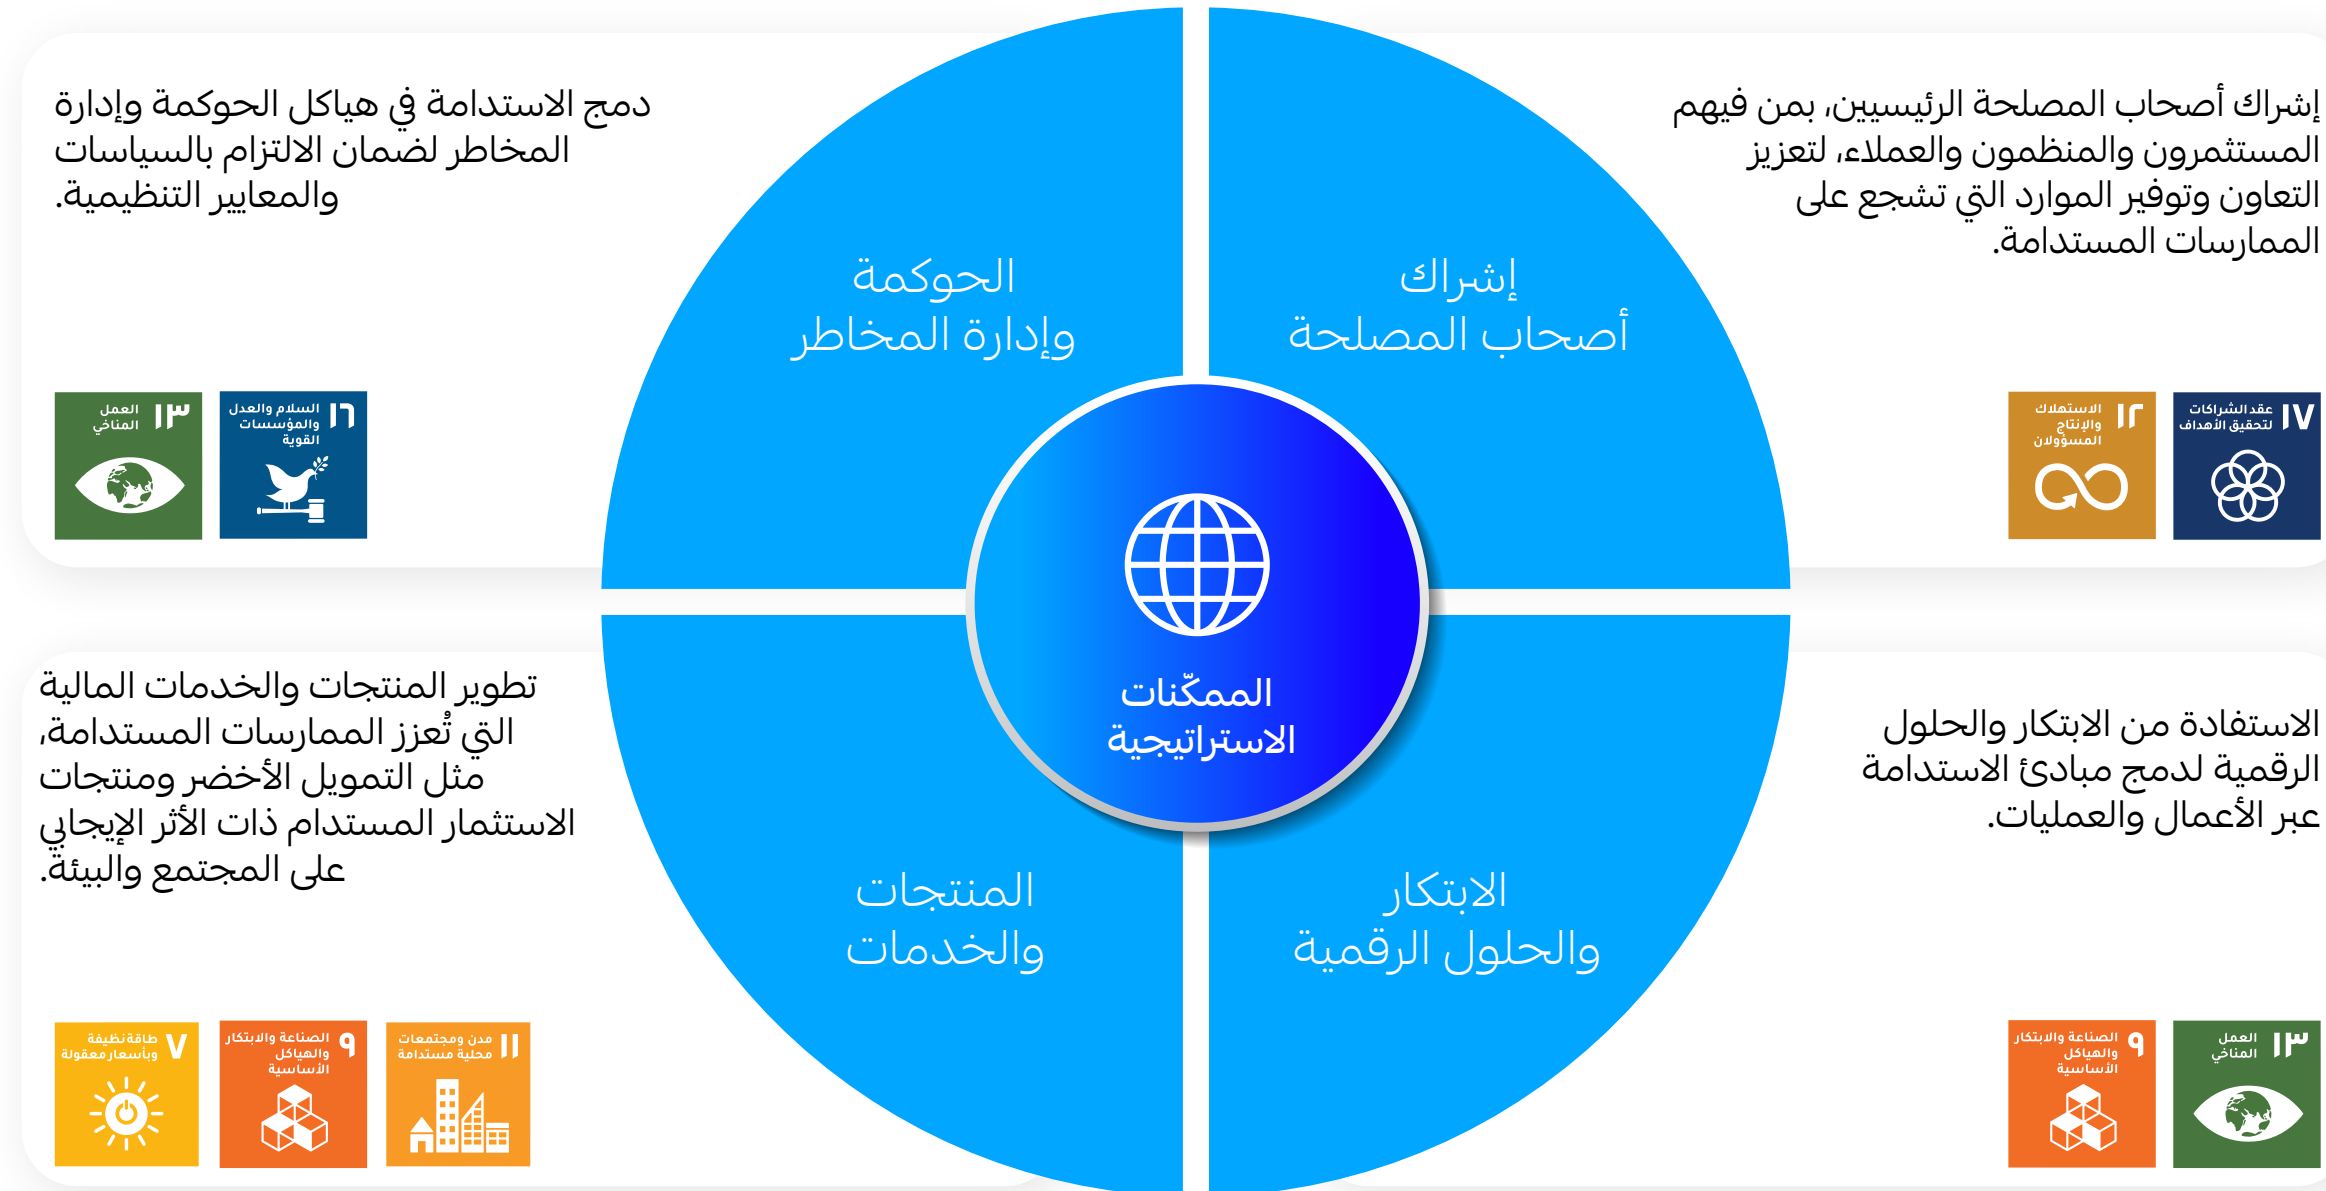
إشراك أصحاب المصلحة الرئيسيين، بمن فيهم المستثمرون والمنظمون والعملاء، لتعزيز التعاون وتوفير الموارد التي تشجع على الممارسات المستدامة.

دمج الاستدامة في هياكل الحوكمة وإدارة المخاطر لضمان الالتزام بالسياسات والمعايير التنظيمية.

إشراك أصحاب المصلحة

الحوكمة وإدارة المخاطر

١٧ عقد الشراكات لتحقيق الأهداف

١٢ الاستهلاك والإنتاج المسؤولان

١٦ السلام والعدل والمؤسسات القوية

١٣ العمل المناخي

الممكّنات الاستراتيجية

الاستفادة من الابتكار والحلول الرقمية لدمج مبادئ الاستدامة عبر الأعمال والعمليات.

تطوير المنتجات والخدمات المالية التي تُعزز الممارسات المستدامة، مثل التمويل الأخضر ومنتجات الاستثمار المستدام ذات الأثر الإيجابي على المجتمع والبيئة.

الابتكار والحلول الرقمية

المنتجات والخدمات

١٣ العمل المناخي

٩ الصناعة والابتكار والهياكل الأساسية

١١ مدن ومجتمعات محلية مستدامة

٩ الصناعة والابتكار والهياكل الأساسية

٧ طاقة نظيفة وبأسعار معقولة